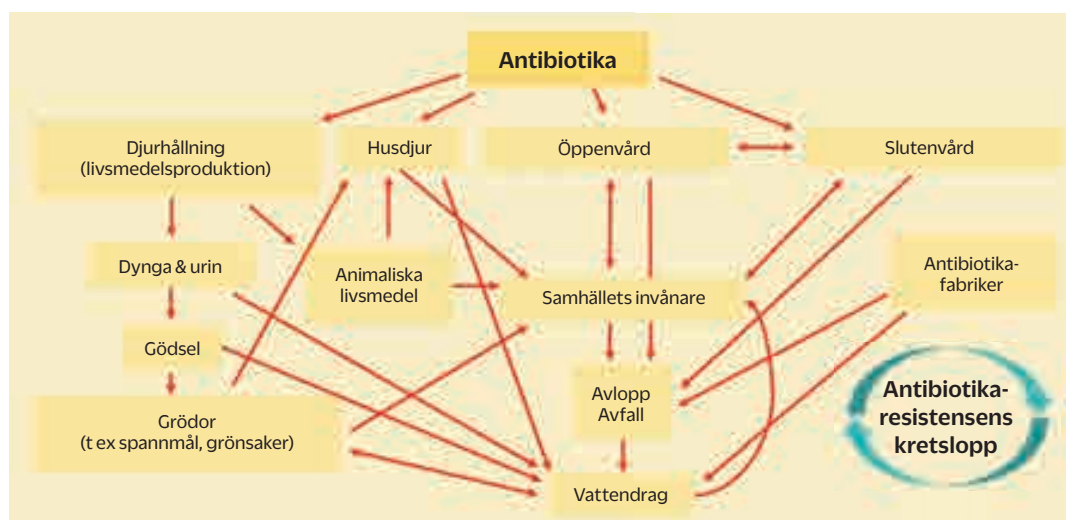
Antibiotika

Djurhållning (livsmedelsproduktion)

Husdjur

Öppenvård

Slutenvård

Dynga & urin

Animaliska livsmedel

Samhällets invånare

Antibiotika-fabriker

Gödsel

Avlopp Avfall

Grödor (t ex spannmål, grönsaker)

Antibiotika-resistensens kretslopp

Vattendrag